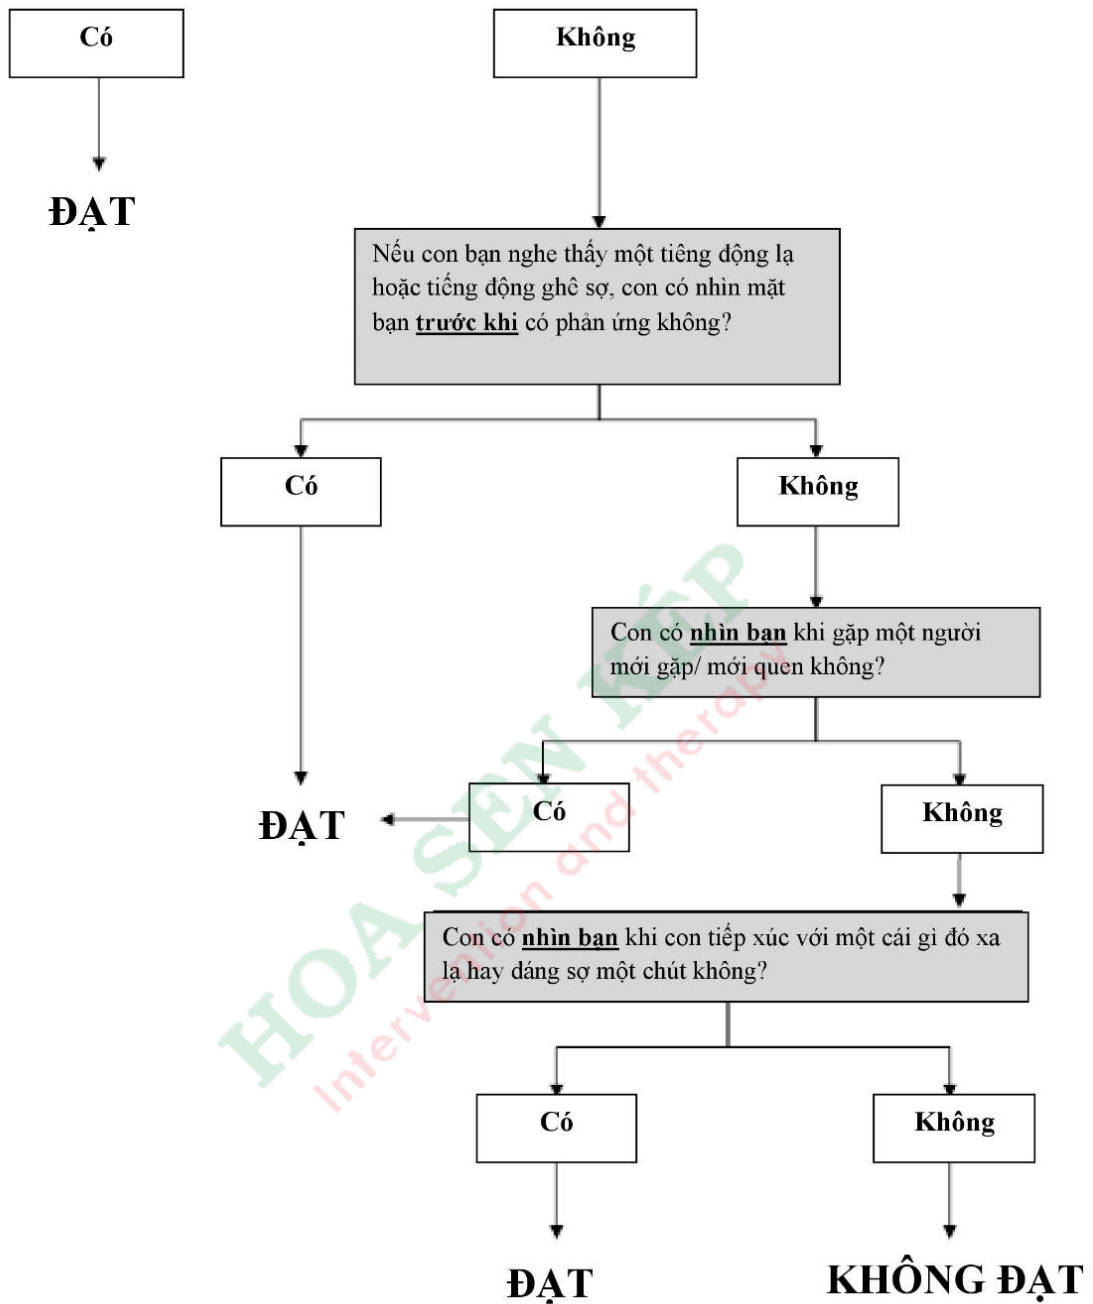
Có

Không

ĐẠT

Nếu con bạn nghe thấy một tiếng động lạ hoặc tiếng động ghê sợ, con có nhìn mặt bạn trước khi có phản ứng không?

Có

Không

Con có nhìn bạn khi gặp một người mới gặp/ mới quen không?

ĐẠT

Có

Không

Con có nhìn bạn khi con tiếp xúc với một cái gì đó xa lạ hay đáng sợ một chút không?

Có

Không

ĐẠT

KHÔNG ĐẠT

HOA SEN KÉP
Intervention and therapy